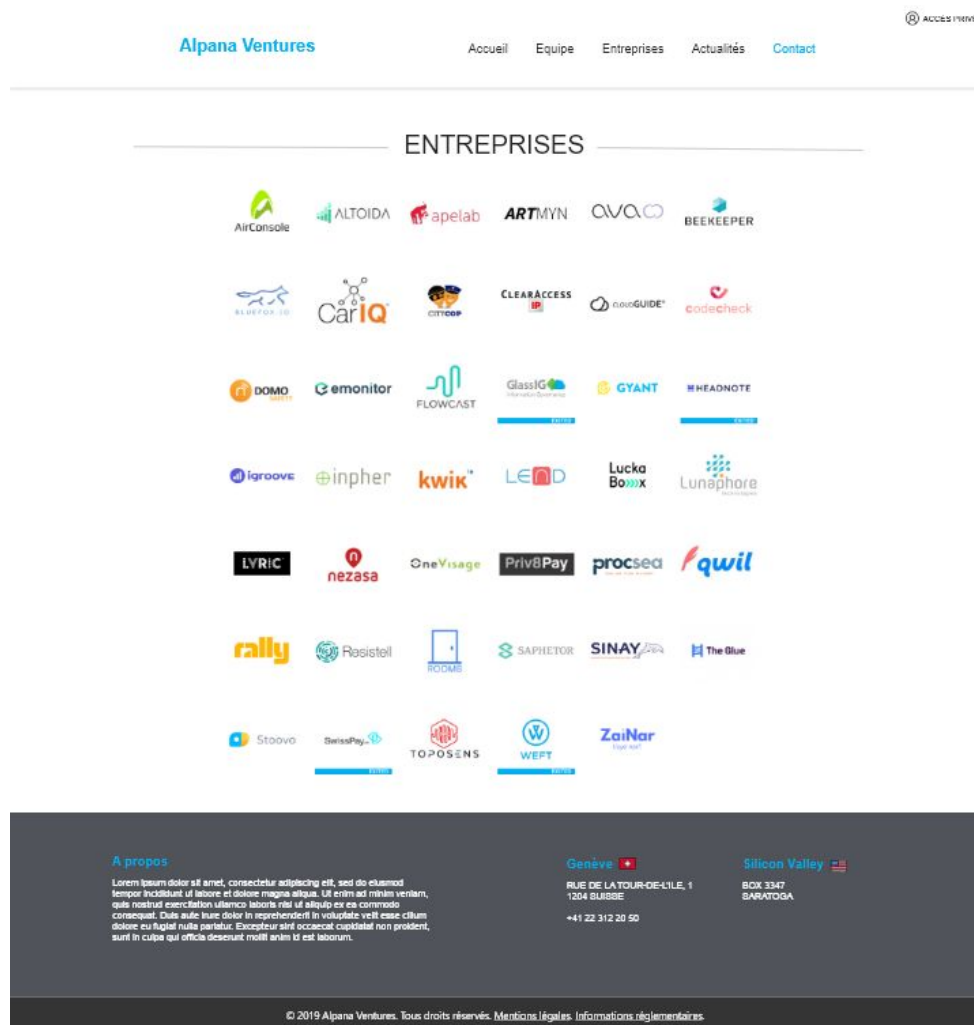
ACCES PRIV

Alpana Ventures

Accueil Equipe Entreprises Actualités Contact

ENTREPRISES

AirConsole
ALTOIDA
apelab
ARTMYN
avao
BEEKEEPER

BLUEFOX.IO
CarIQ
CITYCOP
CLEARACCESS IP
cloudGUIDE
codecheck

DOMO SAFETY
emonitor
FLOWCAST
GlassIG
GYANT
HEADNOTE

igroove
inpher
kwik
LEAD
Lucka Boxx
Lunaphore

LYRIC
nezasa
OneVisage
Priv8Pay
procsea
qwil

rally
Resistell
ROOMZ
SAPHETOR
SINAY
The Glue

Stoovo
SwissPay
TOPOSENS
WEFT
ZaiNar

A propos

Lorem ipsum dolor sit amet, consectetur adipiscing elit, sed do eiusmod tempor incididunt ut labore et dolore magna aliqua. Ut enim ad minim veniam, quis nostrud exercitation ullamco laboris nisi ut aliquip ex ea commodo consequat. Duis aute irure dolor in reprehenderit in voluptate velit esse cillum dolore eu fugiat nulla pariatur. Excepteur sint occaecat cupidatat non proident, sunt in culpa qui officia deserunt mollit anim id est laborum.

Genève

RUE DE LA TOUR-DE-L'ILE, 1
1204 SUISSE

+41 22 312 20 50

Silicon Valley

BOX 3347
SARATOGA

© 2019 Alpana Ventures. Tous droits réservés. Mentions légales. Informations réglementaires.